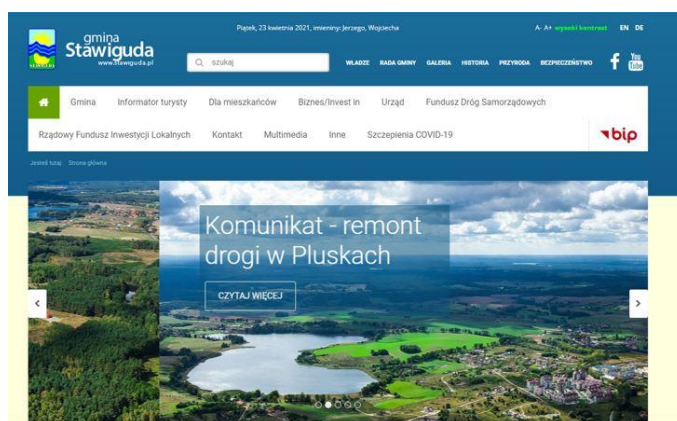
gmina
Stawiguda
www.stawiguda.pl

Piątek, 23 kwietnia 2021, imieniny: Jerzego, Wojciecha

A- A+ wysoki kontrast EN DE

szukaj

WŁADZE RADA GMINY GALERIA HISTORIA PRZYRODA BEZPIECZEŃSTWO

You Tube

Gmina Informator turysty Dla mieszkańców Biznes/Invest in Urząd Fundusz Dróg Samorządowych

Rządowy Fundusz Inwestycji Lokalnych Kontakt Multimedia Inne Szczepienia COVID-19

bip

Jesteś tutaj: Strona główna

Komunikat - remont drogi w Pluskach

CZYTAJ WIĘCEJ